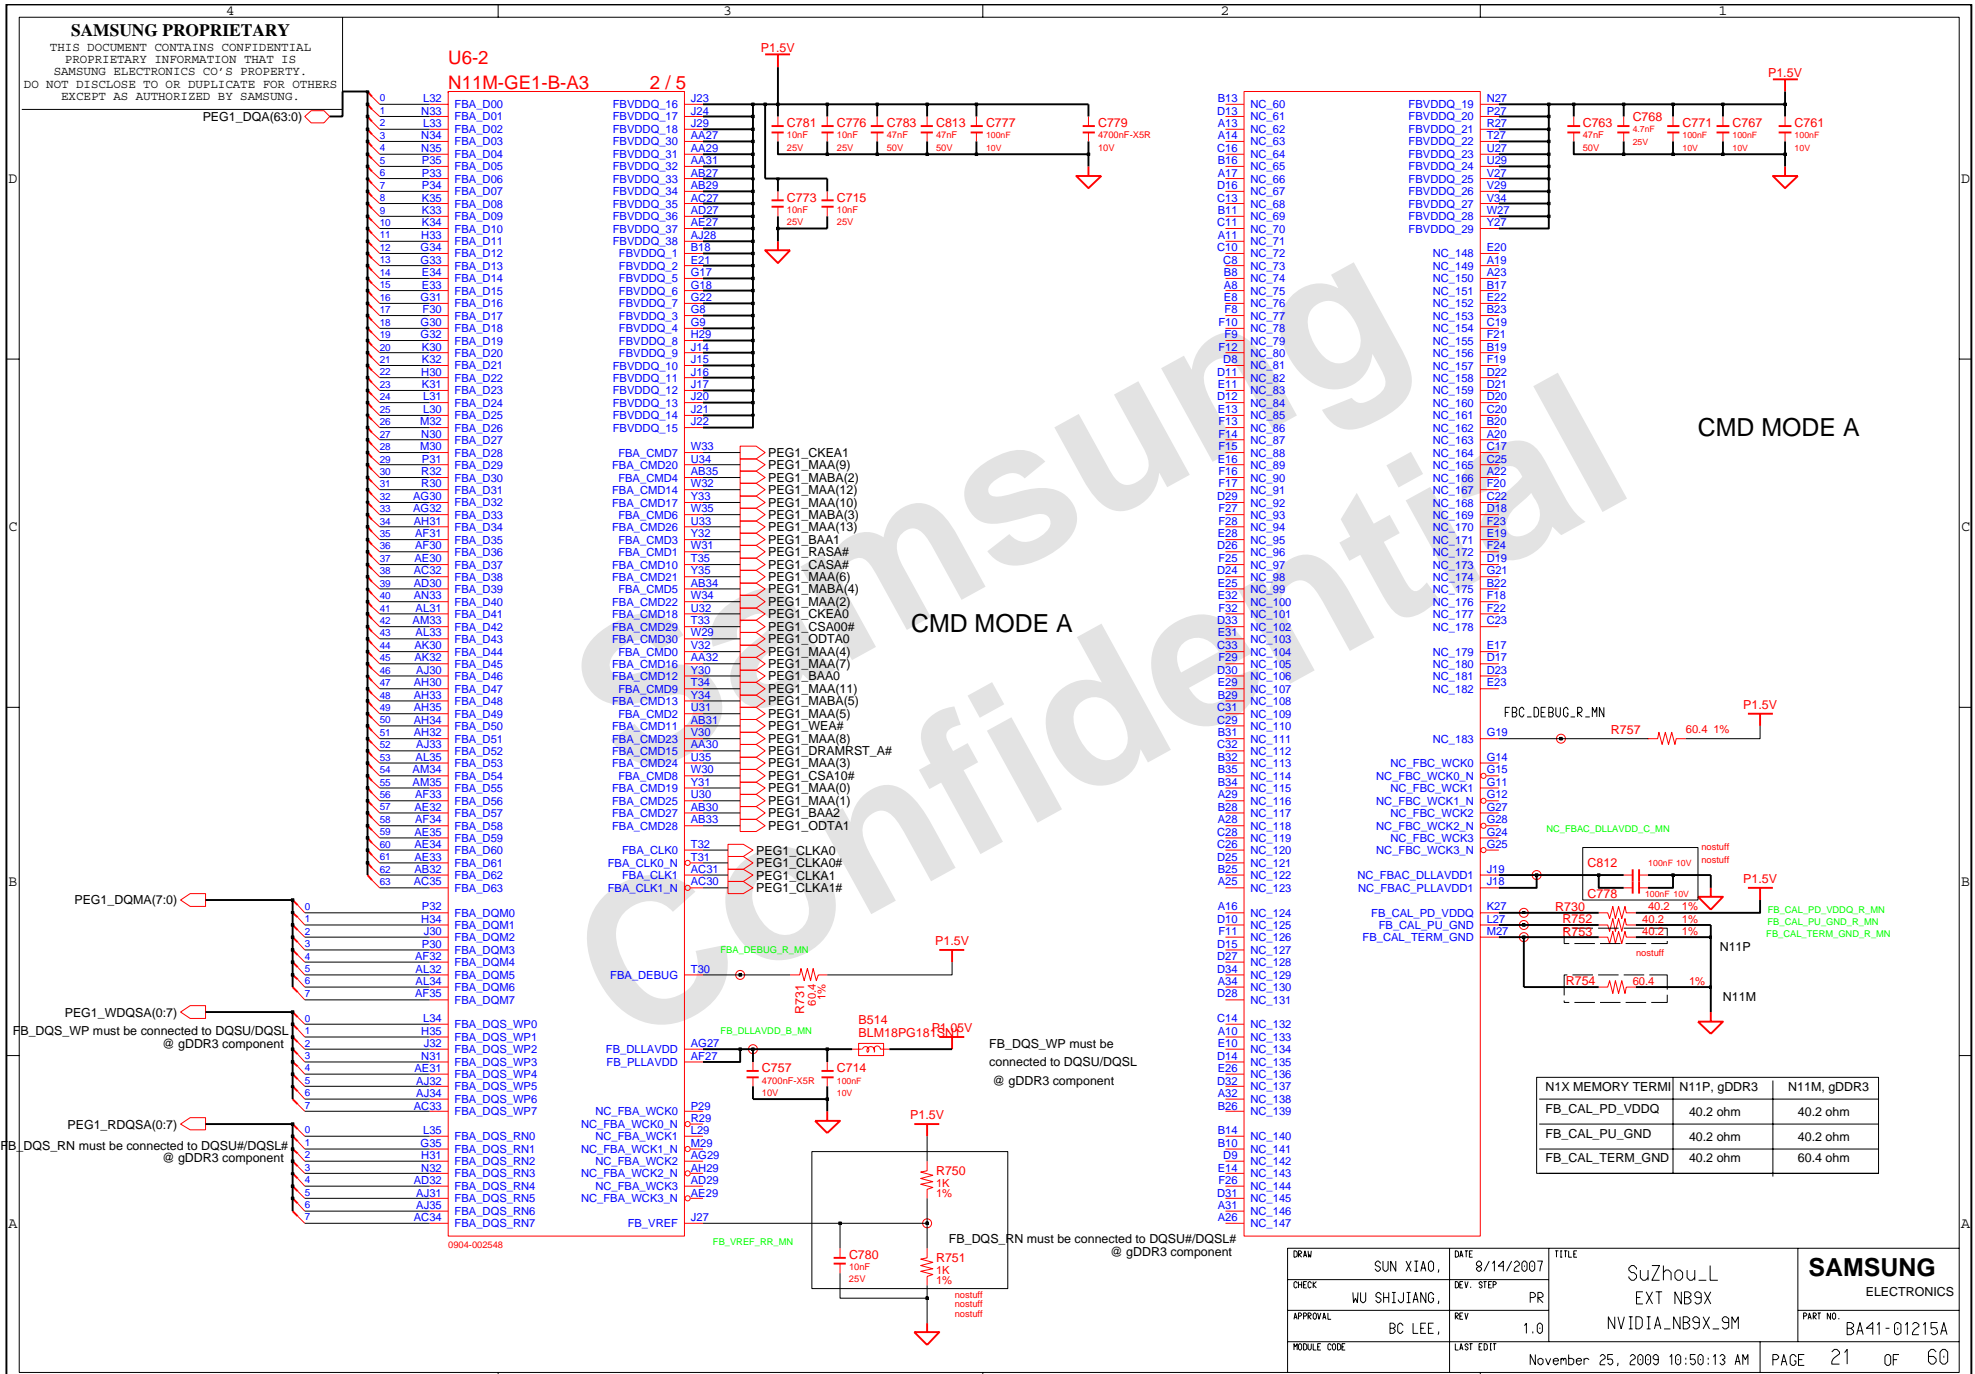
SAMSUNG PROPRIETARY
THIS DOCUMENT CONTAINS CONFIDENTIAL PROPRIETARY INFORMATION THAT IS SAMSUNG ELECTRONICS CO'S PROPERTY. DO NOT DISCLOSE TO OR DUPLICATE FOR OTHERS EXCEPT AS AUTHORIZED BY SAMSUNG.

U6-2
N11M-GE1-B-A3 2 / 5

PEG1_DQA(63:0)
PEG1_DQMA(7:0)
PEG1_WDQSA(0:7)
FB_DQS_WP must be connected to DQSU/DQSL @ gDDR3 component
PEG1_RDQSA(0:7)
FB_DQS_RN must be connected to DQSU#/DQSL# @ gDDR3 component

FBA_D00 ... FBA_D63
FBA_DQM0 FBA_DQM1 FBA_DQM2 FBA_DQM3 FBA_DQM4 FBA_DQM5 FBA_DQM6 FBA_DQM7
FBA_DQS_WP0 FBA_DQS_WP1 FBA_DQS_WP2 FBA_DQS_WP3 FBA_DQS_WP4 FBA_DQS_WP5 FBA_DQS_WP6 FBA_DQS_WP7
FBA_DQS_RN0 FBA_DQS_RN1 FBA_DQS_RN2 FBA_DQS_RN3 FBA_DQS_RN4 FBA_DQS_RN5 FBA_DQS_RN6 FBA_DQS_RN7
0904-002548

P1.5V
C781 10nF 25V C776 10nF 25V C783 47nF 50V C813 47nF 50V C777 100nF 10V C779 4700nF-X5R 10V
C773 10nF 25V C715 10nF 25V

PEG1_CKEA1 PEG1_MAA(9) PEG1_MABA(2) PEG1_MAA(12) PEG1_MABA(3) PEG1_MAA(13) PEG1_BAA1 PEG1_RASA# PEG1_CASA# PEG1_MAA(6) PEG1_MABA(4) PEG1_MAA(2) PEG1_CKEA0 PEG1_CSA00# PEG1_ODTA0 PEG1_MAA(4) PEG1_MAA(7) PEG1_BAA0 PEG1_MAA(11) PEG1_MABA(5) PEG1_MAA(5) PEG1_WEA# PEG1_MAA(8) PEG1_DRAMRST_A# PEG1_MAA(3) PEG1_CSA10# PEG1_MAA(0) PEG1_MAA(1) PEG1_BAA2 PEG1_ODTA1
PEG1_CLKA0 PEG1_CLKA0# PEG1_CLKA1 PEG1_CLKA1#

CMD MODE A
CMD MODE A

FBA_DEBUG_R_MN
FBA_DEBUG T30 R731 60.4 1%
FB_DLLAVDD_B_MN
B514 BLM18PG181SN1
P1.05V
FB_DLLAVDD FB_PLLAVDD
C757 4700nF-X5R 10V C714 100nF 10V
FB_DQS_WP must be connected to DQSU/DQSL @ gDDR3 component
NC_FBA_WCK0 NC_FBA_WCK0_N NC_FBA_WCK1 NC_FBA_WCK1_N NC_FBA_WCK2 NC_FBA_WCK2_N NC_FBA_WCK3 NC_FBA_WCK3_N
FB_VREF J27
FB_VREF_RR_MN
R750 1K 1% C780 10nF 25V R751 1K 1% nostuff nostuff nostuff
FB_DQS_RN must be connected to DQSU#/DQSL# @ gDDR3 component

P1.5V
C763 47nF 50V C768 4.7nF 25V C771 100nF 10V C767 100nF 10V C761 100nF 10V

FBD_DEBUG_R_MN
G19 R757 60.4 1%
NC_FBC_WCK0 NC_FBC_WCK0_N NC_FBC_WCK1 NC_FBC_WCK1_N NC_FBC_WCK2 NC_FBC_WCK2_N NC_FBC_WCK3 NC_FBC_WCK3_N
NC_FBAC_DLLAVDD_C_MN
C812 100nF 10V nostuff C778 100nF 10V nostuff
NC_FBAC_DLLAVDD1 NC_FBAC_PLLAVDD1
FB_CAL_PD_VDDQ FB_CAL_PU_GND FB_CAL_TERM_GND
R730 40.2 1% R752 40.2 1% R753 40.2 1% nostuff R754 60.4 1%
FB_CAL_PD_VDDQ_R_MN FB_CAL_PU_GND_R_MN FB_CAL_TERM_GND_R_MN
N11P N11M

| N1X MEMORY TERMI | N11P, gDDR3 | N11M, gDDR3 |
|---|---|---|
| FB_CAL_PD_VDDQ | 40.2 ohm | 40.2 ohm |
| FB_CAL_PU_GND | 40.2 ohm | 40.2 ohm |
| FB_CAL_TERM_GND | 40.2 ohm | 60.4 ohm |

Samsung Confidential

DRAW SUN XIAO, DATE 8/14/2007 TITLE SuZhou_L EXT NB9X NVIDIA_NB9X_9M
CHECK WU SHIJIANG, DEV. STEP PR
APPROVAL BC LEE, REV 1.0
MODULE CODE LAST EDIT November 25, 2009 10:50:13 AM
SAMSUNG ELECTRONICS
PART NO. BA41-01215A
PAGE 21 OF 60